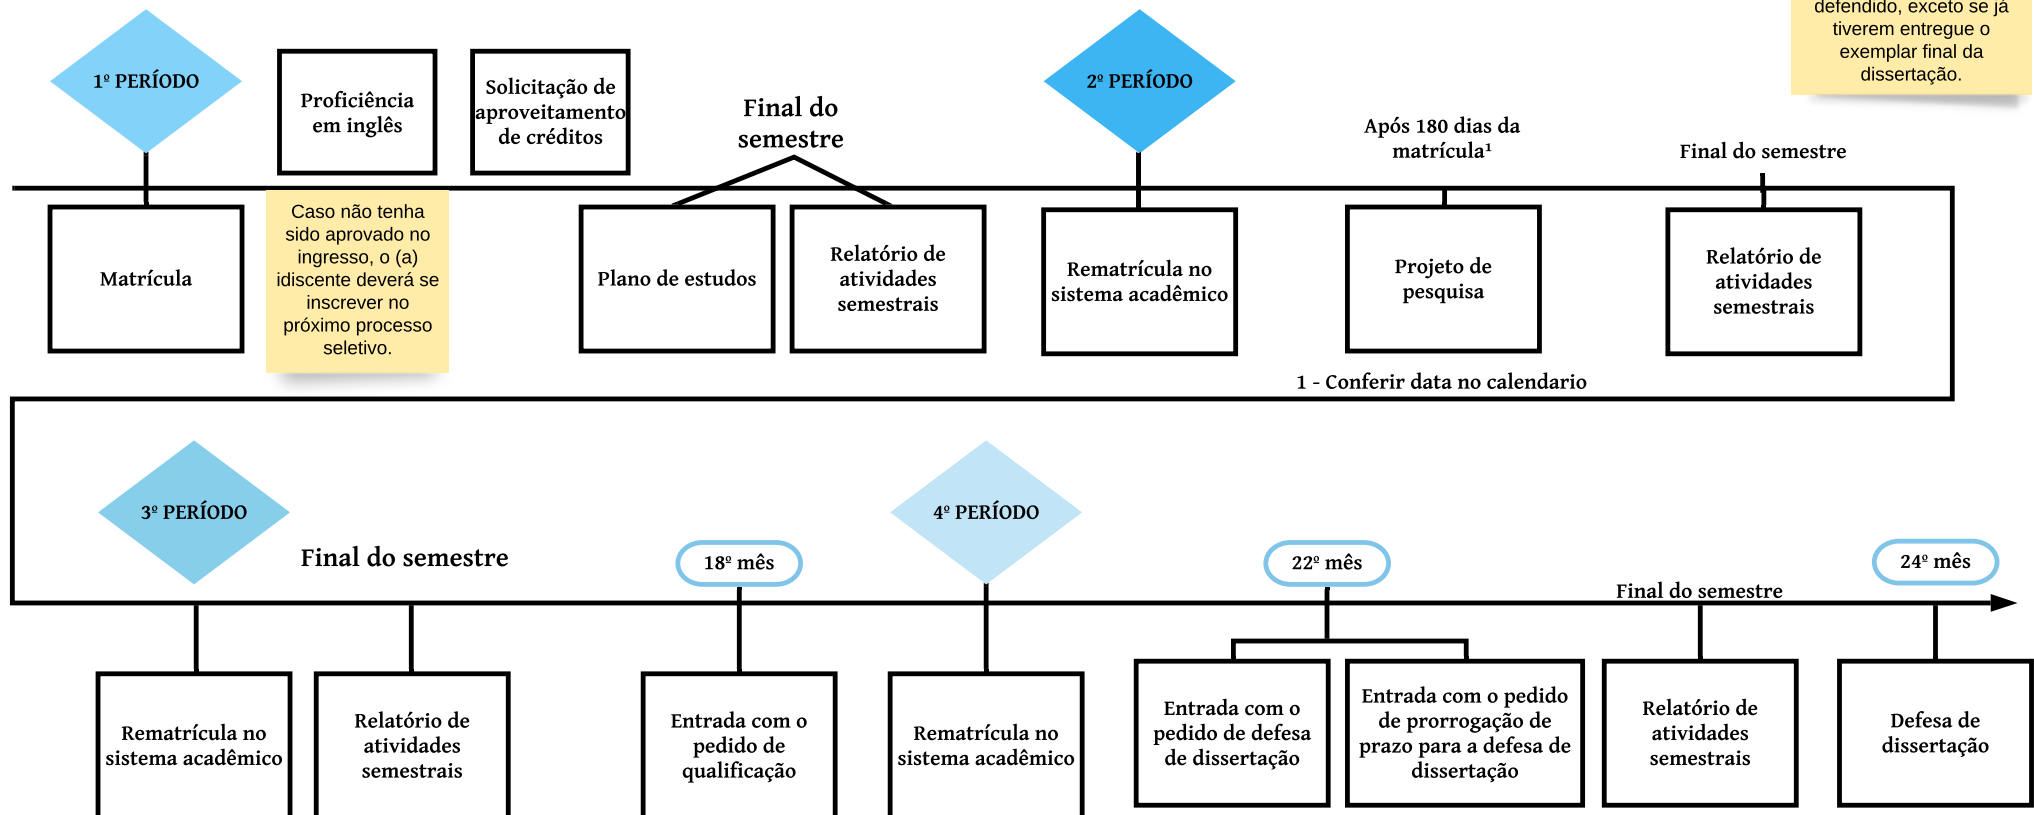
defendido, exceto se já tiverem entregue o exemplar final da dissertação.

1º PERÍODO

Proficiência em inglês

Solicitação de aproveitamento de créditos

Final do semestre

2º PERÍODO

Após 180 dias da matrícula¹

Final do semestre

Matrícula

Caso não tenha sido aprovado no ingresso, o (a) idiscente deverá se inscrever no próximo processo seletivo.

Plano de estudos

Relatório de atividades semestrais

Rematrícula no sistema acadêmico

Projeto de pesquisa

Relatório de atividades semestrais

1 - Conferir data no calendario

3º PERÍODO

Final do semestre

18º mês

4º PERÍODO

22º mês

24º mês

Final do semestre

Rematrícula no sistema acadêmico

Relatório de atividades semestrais

Entrada com o pedido de qualificação

Rematrícula no sistema acadêmico

Entrada com o pedido de defesa de dissertação

Entrada com o pedido de prorrogação de prazo para a defesa de dissertação

Relatório de atividades semestrais

Defesa de dissertação